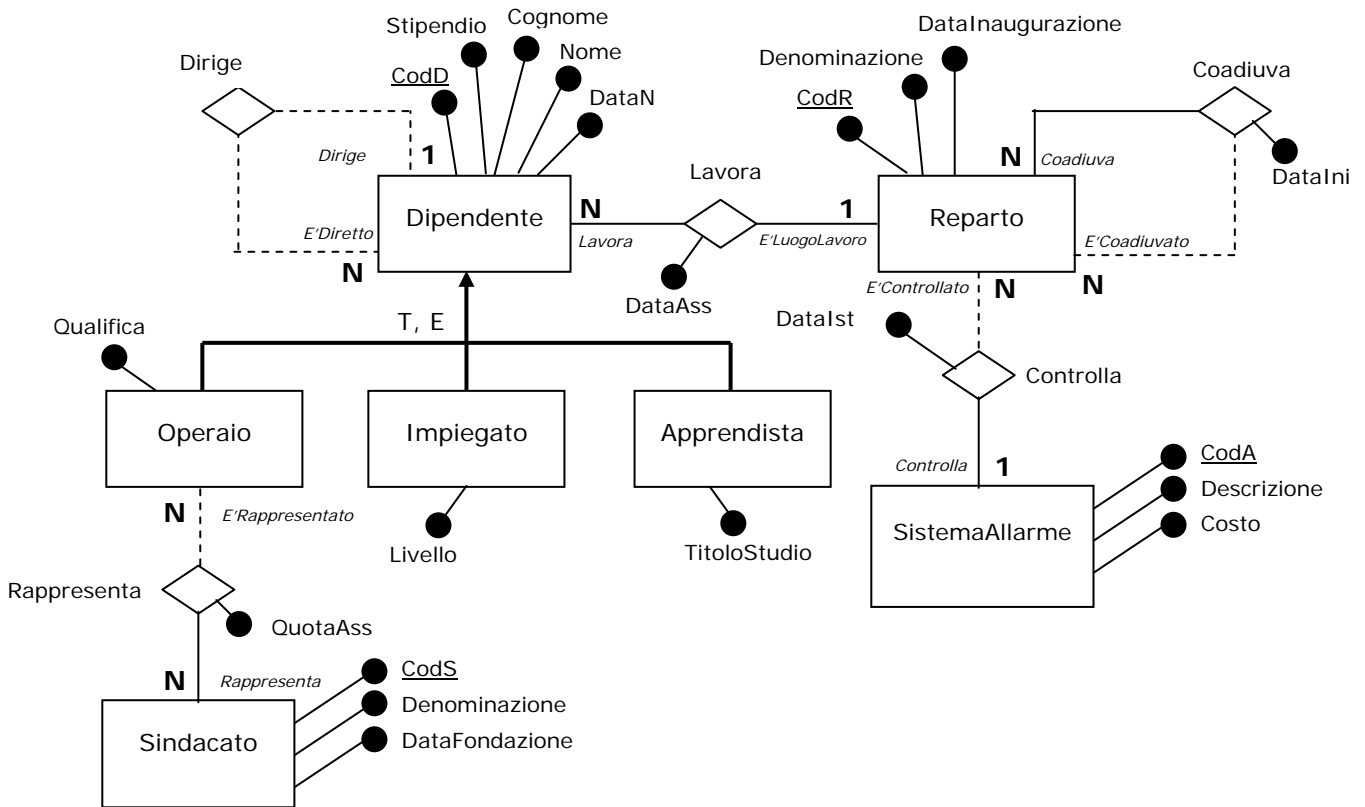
Stipendio
Cognome
Nome
DataN
CodD
Dirige
Dirige
1
E'Diretto
N
Dipendente
N
Lavora
Lavora
DataAss
1
E'LuogoLavoro
DataInaugurazione
Denominazione
CodR
Reparto
N
Coadiuva
Coadiuva
DataIni
E'Coadiuvato
N
E'Controllato
N
DataIst
Controlla
Controlla
1
SistemaAllarme
CodA
Descrizione
Costo
T, E
Qualifica
Operaio
Impiegato
Apprendista
Livello
TitoloStudio
N
E'Rappresentato
Rappresenta
QuotaAss
N
Rappresenta
Sindacato
CodS
Denominazione
DataFondazione